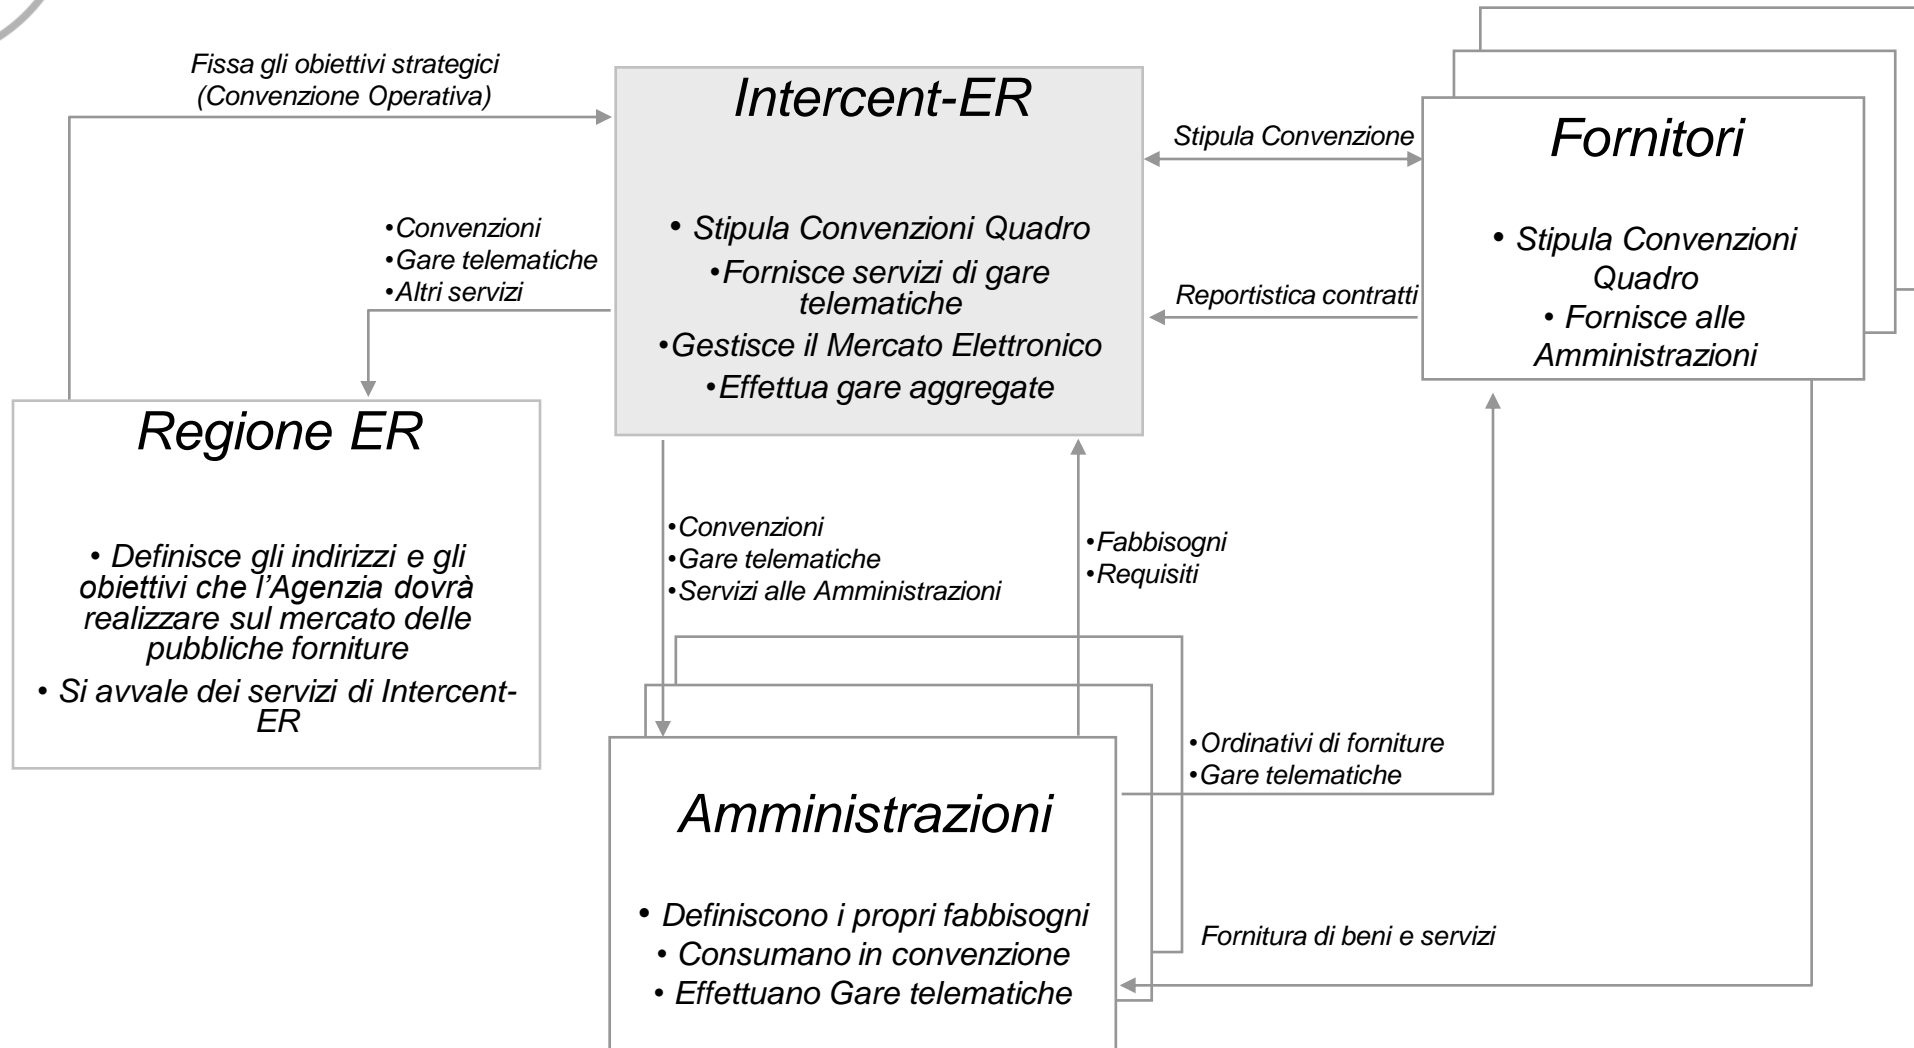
Fissa gli obiettivi strategici (Convenzione Operativa)

Intercent-ER

• Stipula Convenzioni Quadro
•Fornisce servizi di gare telematiche
•Gestisce il Mercato Elettronico
•Effettua gare aggregate

Stipula Convenzione

Fornitori

• Stipula Convenzioni Quadro
• Fornisce alle Amministrazioni

•Convenzioni
•Gare telematiche
•Altri servizi

Reportistica contratti

Regione ER

• Definisce gli indirizzi e gli obiettivi che l'Agenzia dovrà realizzare sul mercato delle pubbliche forniture
• Si avvale dei servizi di Intercent-ER

•Convenzioni
•Gare telematiche
•Servizi alle Amministrazioni

•Fabbisogni
•Requisiti

•Ordinativi di forniture
•Gare telematiche

Amministrazioni

• Definiscono i propri fabbisogni
• Consumano in convenzione
• Effettuano Gare telematiche

Fornitura di beni e servizi